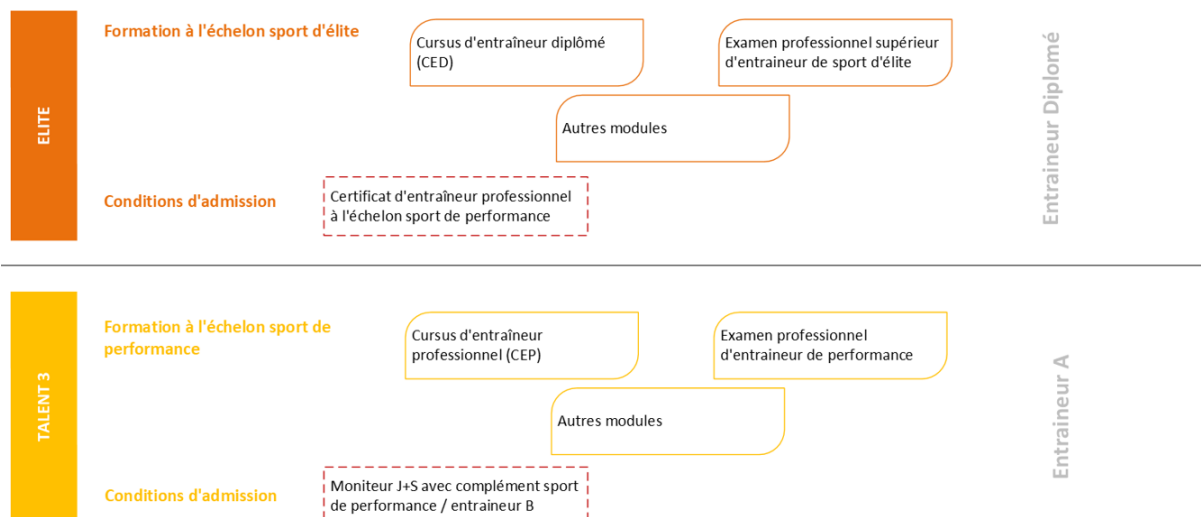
ELITE

Formation à l'échelon sport d'élite

Cursus d'entraîneur diplômé (CED)

Examen professionnel supérieur d'entraineur de sport d'élite

Autres modules

Conditions d'admission

Certificat d'entraîneur professionnel à l'échelon sport de performance

Entraineur Diplomé

TALENT 3

Formation à l'échelon sport de performance

Cursus d'entraîneur professionnel (CEP)

Examen professionnel d'entraineur de performance

Autres modules

Conditions d'admission

Moniteur J+S avec complément sport de performance / entraineur B

Entraineur A